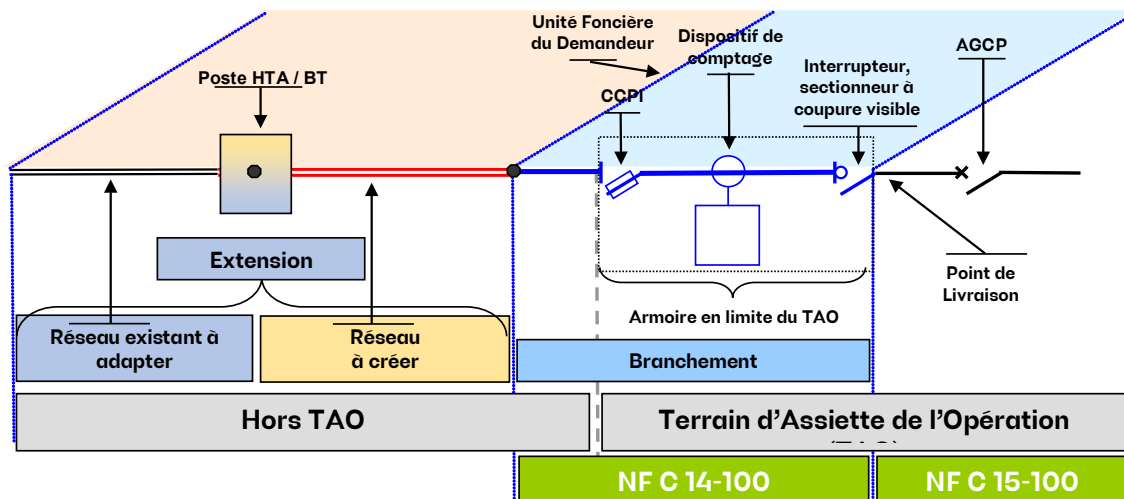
Unité Foncière du Demandeur

Dispositif de comptage

AGCP

Poste HTA / BT

Interrupteur, sectionneur à coupure visible

CCPI

Extension

Point de Livraison

Réseau existant à adapter

Réseau à créer

Armoire en limite du TAO

Branchement

Hors TAO

Terrain d'Assiette de l'Opération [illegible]

NF C 14-100

NF C 15-100